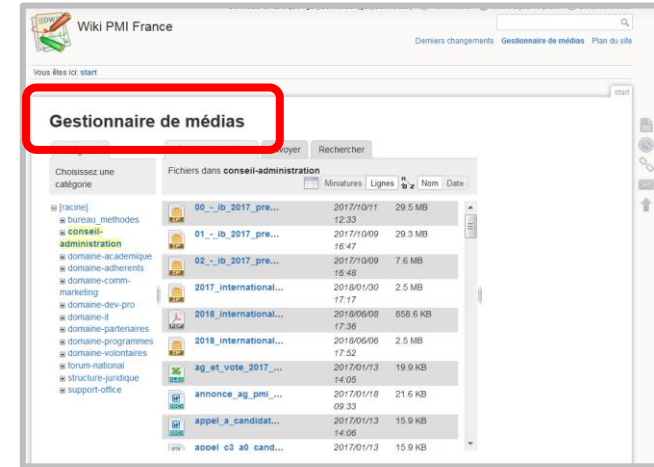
Wiki PMI France

Derniers changements Gestionnaire de médias Plan du site

Vous êtes ici: start

start

Gestionnaire de médias

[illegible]voyer Rechercher

Choisissez une catégorie

[racine]
bureau_methodes
conseil-administration
domaine-academique
domaine-adherents
domaine-comm-marketing
domaine-dev-pro
domaine-it
domaine-partenaires
domaine-programmes
domaine-volontaires
forum-national
structure-juridique
support-office

Fichiers dans conseil-administration

Miniatures Lignes Nom Date

| | | |
|---|---|---|
| 00_-_ib_2017_pre... | 2017/10/11 12:33 | 29.5 MB |
| 01_-_ib_2017_pre... | 2017/10/09 16:47 | 29.3 MB |
| 02_-_ib_2017_pre... | 2017/10/09 16:48 | 7.6 MB |
| 2017_international... | 2018/01/30 17:17 | 2.5 MB |
| 2018_international... | 2018/06/08 17:36 | 858.6 KB |
| 2018_international... | 2018/06/06 17:52 | 2.5 MB |
| ag_et_vote_2017_... | 2017/01/13 14:05 | 19.9 KB |
| annonce_ag_pmi_... | 2017/01/18 09:33 | 21.6 KB |
| appel_a_candidat... | 2017/01/13 14:06 | 15.9 KB |
| appel_c3_a0_cand... | 2017/01/13 | 15.9 KB |